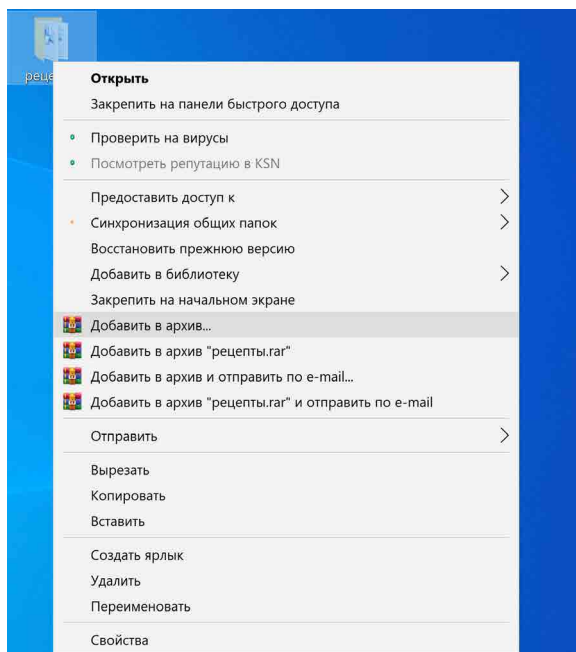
рецеп

Открыть
Закрепить на панели быстрого доступа

Проверить на вирусы
Посмотреть репутацию в KSN

Предоставить доступ к
Синхронизация общих папок
Восстановить прежнюю версию
Добавить в библиотеку
Закрепить на начальном экране
Добавить в архив...
Добавить в архив "рецепты.rar"
Добавить в архив и отправить по e-mail...
Добавить в архив "рецепты.rar" и отправить по e-mail

Отправить

Вырезать
Копировать
Вставить

Создать ярлык
Удалить
Переименовать

Свойства